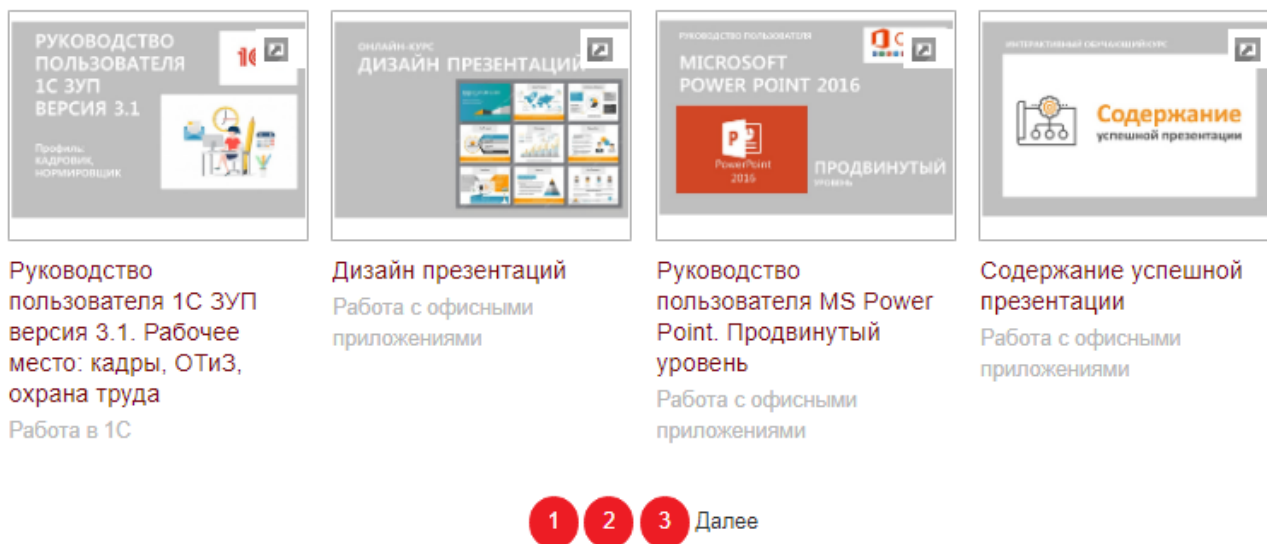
РУКОВОДСТВО ПОЛЬЗОВАТЕЛЯ 1С ЗУП ВЕРСИЯ 3.1

Профиль: КАДРОВИК, НОРМИРОВЩИК

Руководство пользователя 1С ЗУП версия 3.1. Рабочее место: кадры, ОТиЗ, охрана труда

Работа в 1С

ОНЛАЙН-КУРС

ДИЗАЙН ПРЕЗЕНТАЦИЙ

Дизайн презентаций

Работа с офисными приложениями

РУКОВОДСТВО ПОЛЬЗОВАТЕЛЯ

MICROSOFT POWER POINT 2016

PowerPoint 2016

ПРОДВИНУТЫЙ уровень

Руководство пользователя MS Power Point. Продвинутый уровень

Работа с офисными приложениями

ИНТЕРАКТИВНЫЙ ОБУЧАЮЩИЙ КУРС

Содержание успешной презентации

Содержание успешной презентации

Работа с офисными приложениями

1 2 3 Далее